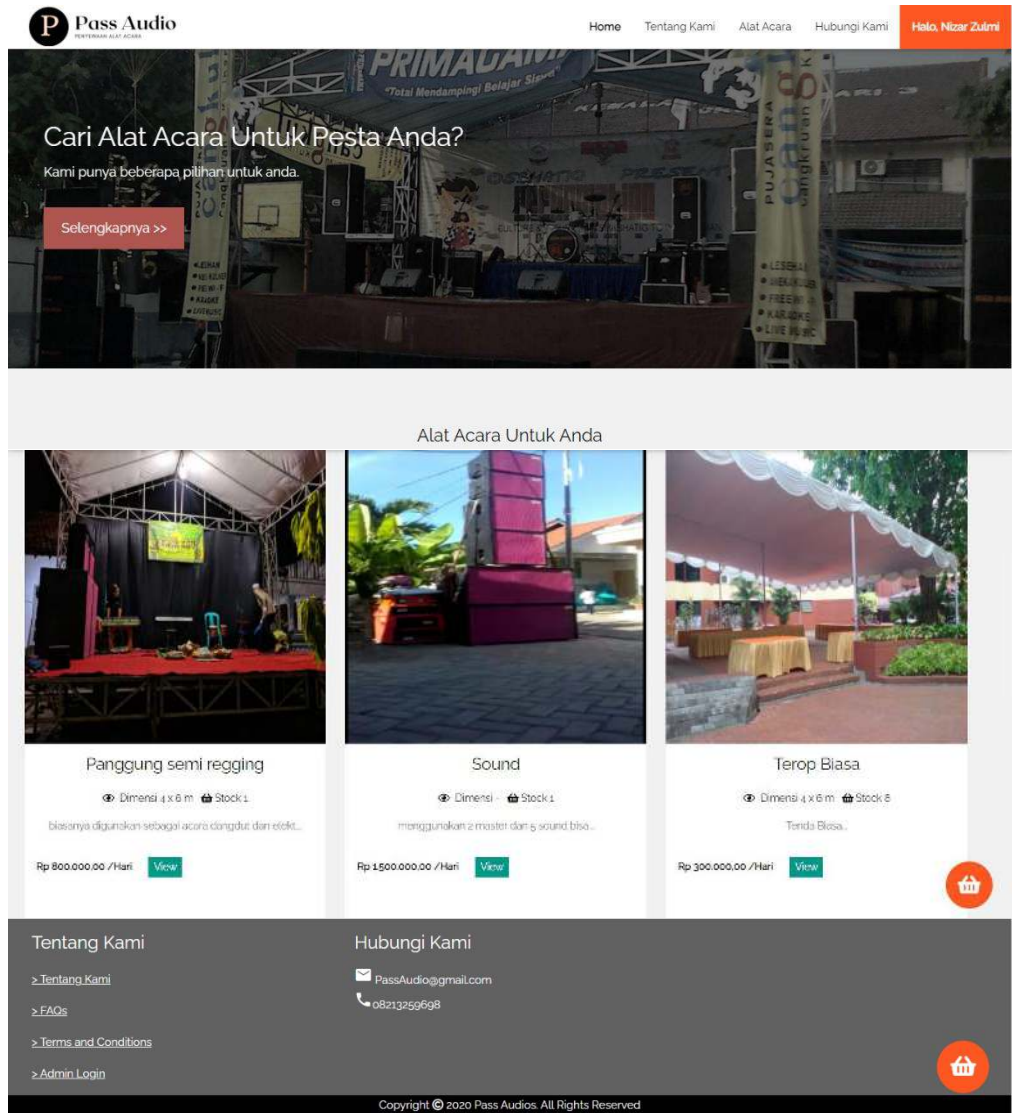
P Pass Audio
PENYEWAAN ALAT ACARA

Home Tentang Kami Alat Acara Hubungi Kami Halo, Nizar Zulmi

Cari Alat Acara Untuk Pesta Anda?

Kami punya beberapa pilihan untuk anda.

Selengkapnya >>

Alat Acara Untuk Anda

Panggung semi regging

Dimensi 4 x 6 m Stock 1

biasanya digunakan sebagai acara dangdut dan elekt...

Rp 800.000,00 /Hari View

Sound

Dimensi - Stock 1

menggunakan 2 master dan 5 sound bisa...

Rp 1.500.000,00 /Hari View

Terop Biasa

Dimensi 4 x 6 m Stock 8

Tenda Biasa..

Rp 300.000,00 /Hari View

Tentang Kami

> Tentang Kami

> FAQs

> Terms and Conditions

> Admin Login

Hubungi Kami

PassAudio@gmail.com

08213259698

Copyright © 2020 Pass Audios. All Rights Reserved